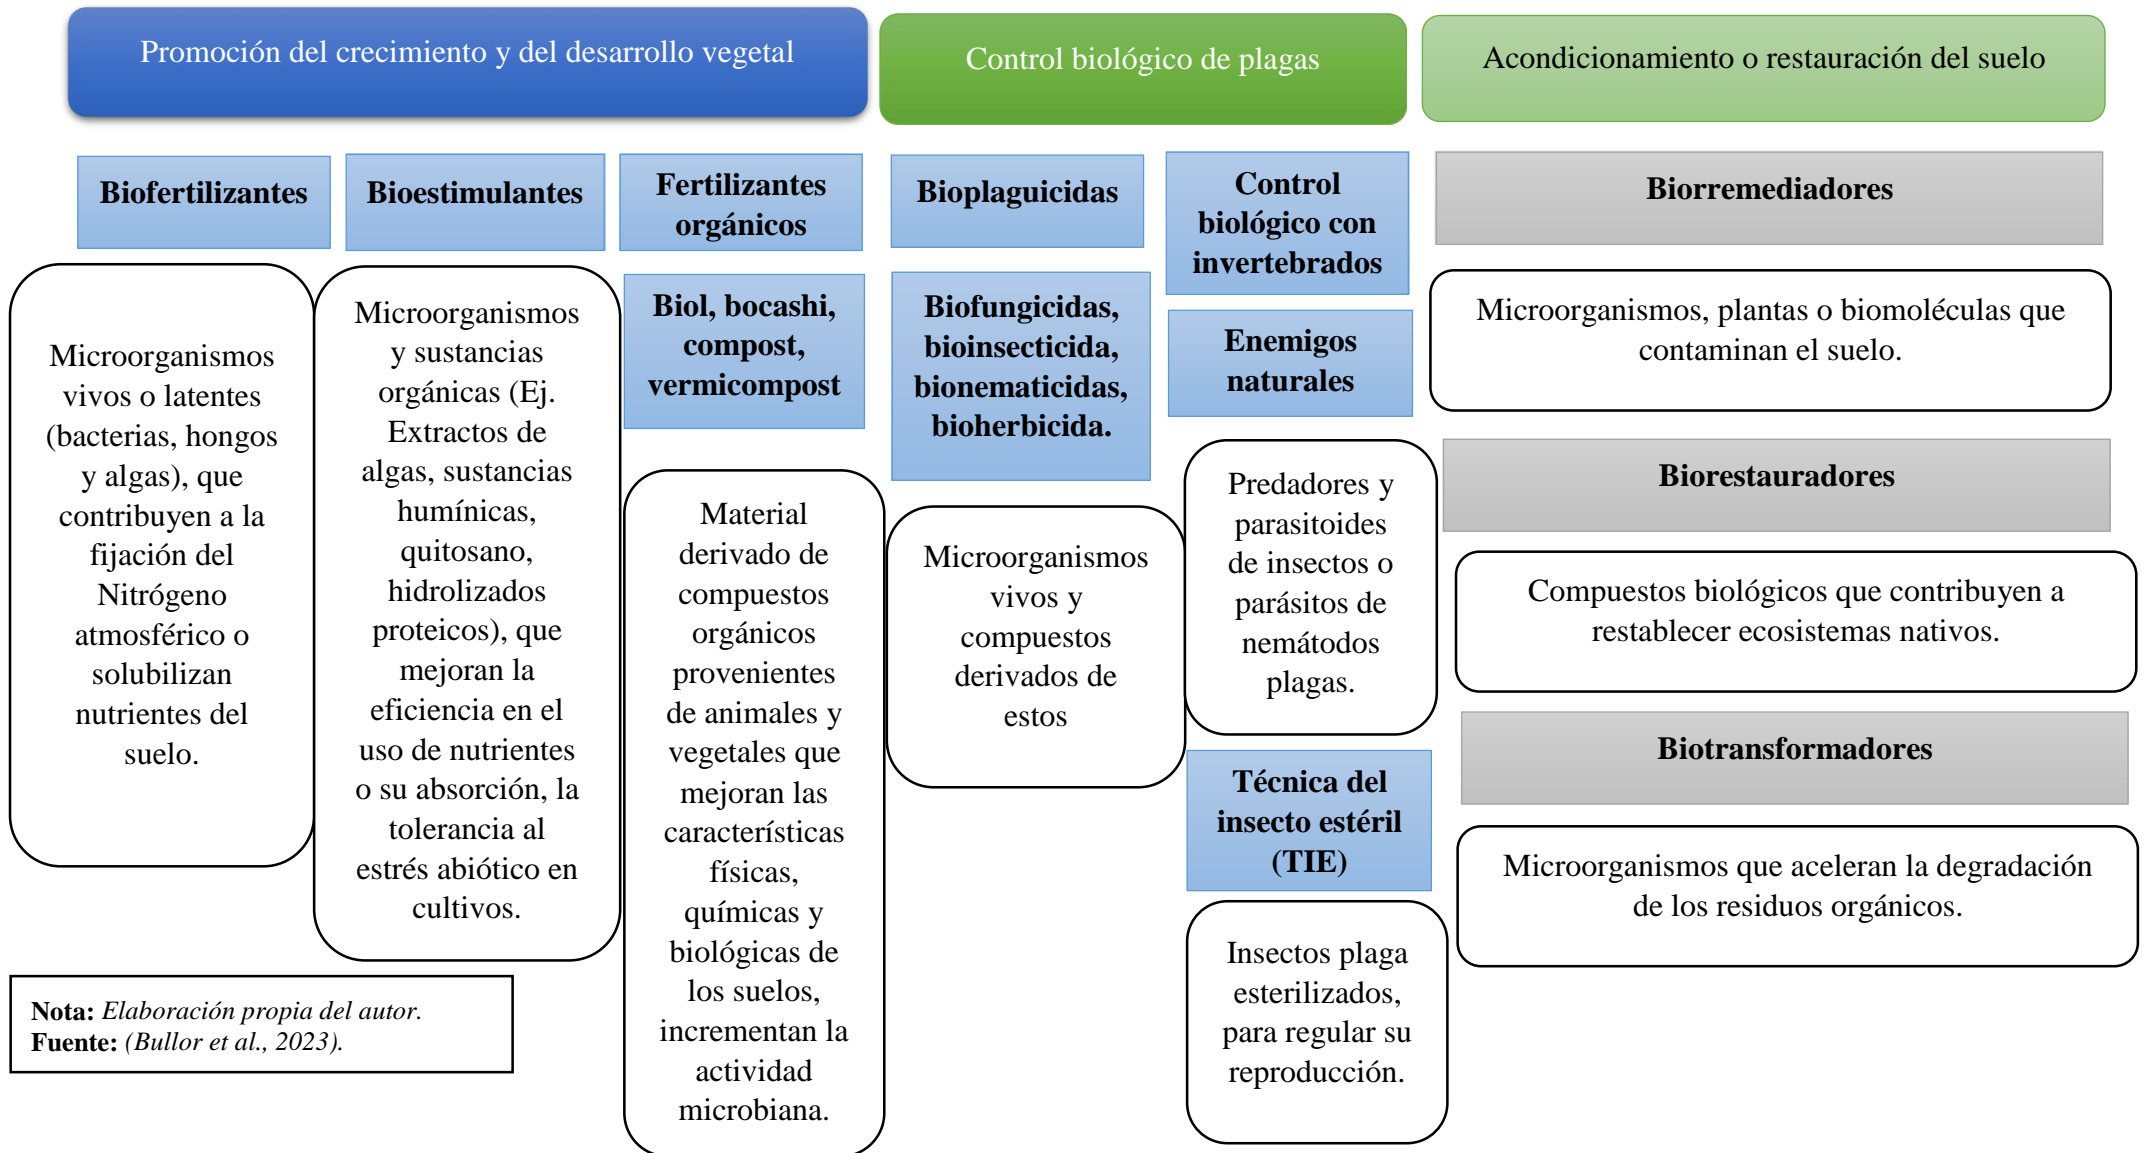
Promoción del crecimiento y del desarrollo vegetal

Control biológico de plagas

Acondicionamiento o restauración del suelo

Biofertilizantes

Microorganismos vivos o latentes (bacterias, hongos y algas), que contribuyen a la fijación del Nitrógeno atmosférico o solubilizan nutrientes del suelo.

Bioestimulantes

Microorganismos y sustancias orgánicas (Ej. Extractos de algas, sustancias humínicas, quitosano, hidrolizados proteicos), que mejoran la eficiencia en el uso de nutrientes o su absorción, la tolerancia al estrés abiótico en cultivos.

Fertilizantes orgánicos

Biol, bocashi, compost, vermicompost

Material derivado de compuestos orgánicos provenientes de animales y vegetales que mejoran las características físicas, químicas y biológicas de los suelos, incrementan la actividad microbiana.

Bioplaguicidas

Biofungicidas, bioinsecticida, bionematicidas, bioherbicida.

Microorganismos vivos y compuestos derivados de estos

Control biológico con invertebrados

Enemigos naturales

Predadores y parasitoides de insectos o parásitos de nemátodos plagas.

Técnica del insecto estéril (TIE)

Insectos plaga esterilizados, para regular su reproducción.

Biorremediadores

Microorganismos, plantas o biomoléculas que contaminan el suelo.

Biorestauradores

Compuestos biológicos que contribuyen a restablecer ecosistemas nativos.

Biotransformadores

Microorganismos que aceleran la degradación de los residuos orgánicos.

Nota: Elaboración propia del autor.
Fuente: (Bullor et al., 2023).